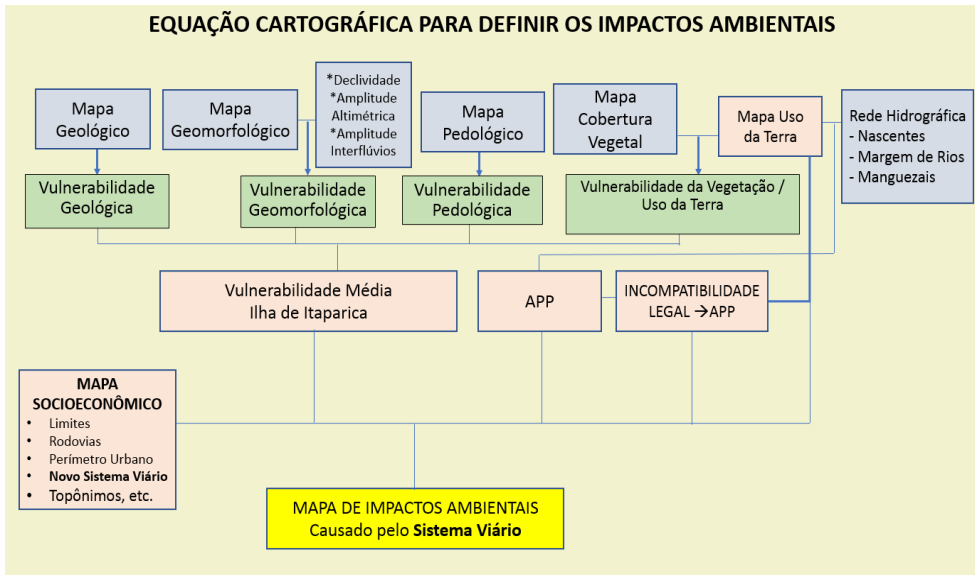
EQUAÇÃO CARTOGRÁFICA PARA DEFINIR OS IMPACTOS AMBIENTAIS

Mapa Geológico

Mapa Geomorfológico

*Declividade
*Amplitude Altimétrica
*Amplitude Interflúvios

Mapa Pedológico

Mapa Cobertura Vegetal

Mapa Uso da Terra

Rede Hidrográfica
- Nascentes
- Margem de Rios
- Manguezais

Vulnerabilidade Geológica

Vulnerabilidade Geomorfológica

Vulnerabilidade Pedológica

Vulnerabilidade da Vegetação / Uso da Terra

Vulnerabilidade Média Ilha de Itaparica

APP

INCOMPATIBILIDADE LEGAL →APP

MAPA SOCIOECONÔMICO
• Limites
• Rodovias
• Perímetro Urbano
• Novo Sistema Viário
• Topônimos, etc.

MAPA DE IMPACTOS AMBIENTAIS
Causado pelo Sistema Viário